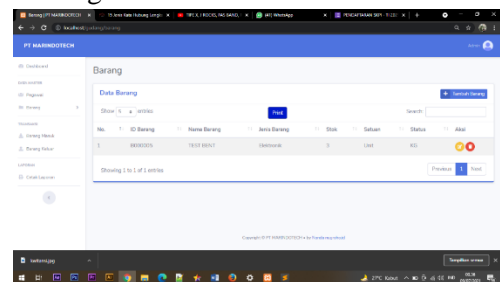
Barang | PT MARINDOTECH
15 Jenis Kata Hubung Lengk
TIPE X / ROCKS, PAS BAND,
(40) WhatsApp
PENDAFTARAN SKPI - TI C20
localhost/gudang/barang

PT MARINDOTECH
Admin

Dashboard
DATA MASTER
Pegawai
Barang
TRANSAKSI
Barang Masuk
Barang Keluar
LAPORAN
Cetak Laporan

Barang

Data Barang
+ Tambah Barang
Show 5 entries
Print
Search:

| No. | ID Barang | Nama Barang | Jenis Barang | Stok | Satuan | Status | Aksi |
|---|---|---|---|---|---|---|---|
| 1 | BRG0076 | TEST EDIT | Elektronik | 3 | Unit | KG | |

Showing 1 to 1 of 1 entries
Previous 1 Next

Copyright © PT MARINDOTECH • by Trankering school

barkom.jpg
Tampilkan semua
27°C Kabut